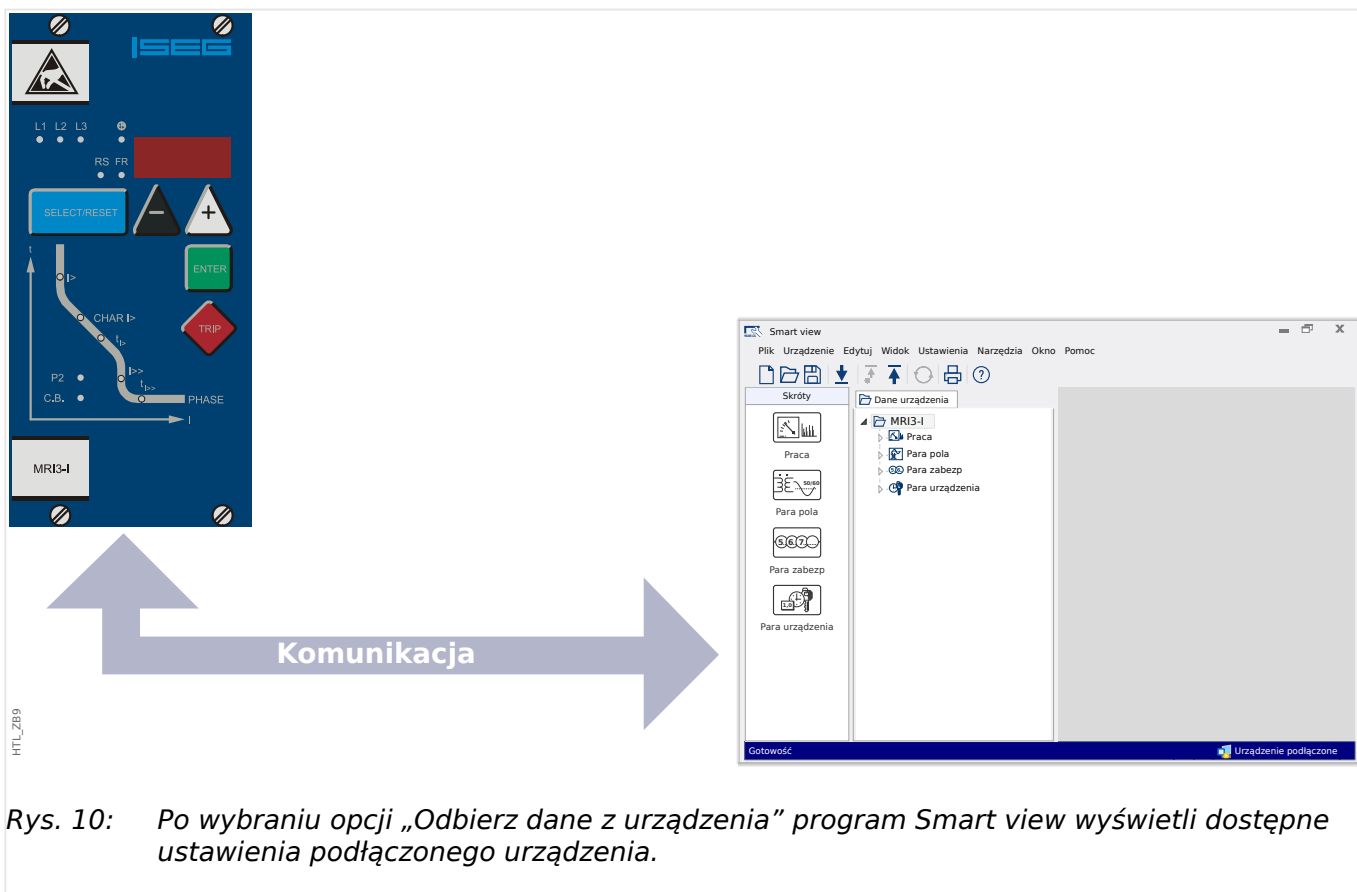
ISEG

L1 L2 L3

RS FR

SELECT/RESET

$-$

$+$

ENTER

TRIP

t

I>

CHAR I>

$t_{I>}$

I>>

$t_{I>>}$

P2

C.B.

PHASE

I

MRI3-I

Komunikacja

HTL_ZB9

Smart view

Plik Urządzenie Edytuj Widok Ustawienia Narzędzia Okno Pomoc

Skróty

Praca

Para pola

Para zabezp

Para urządzenia

Dane urządzenia

MRI3-I

Praca

Para pola

Para zabezp

Para urządzenia

Gotowość

Urządzenie podłączone

Rys. 10: Po wybraniu opcji „Odbierz dane z urządzenia" program Smart view wyświetli dostępne ustawienia podłączonego urządzenia.